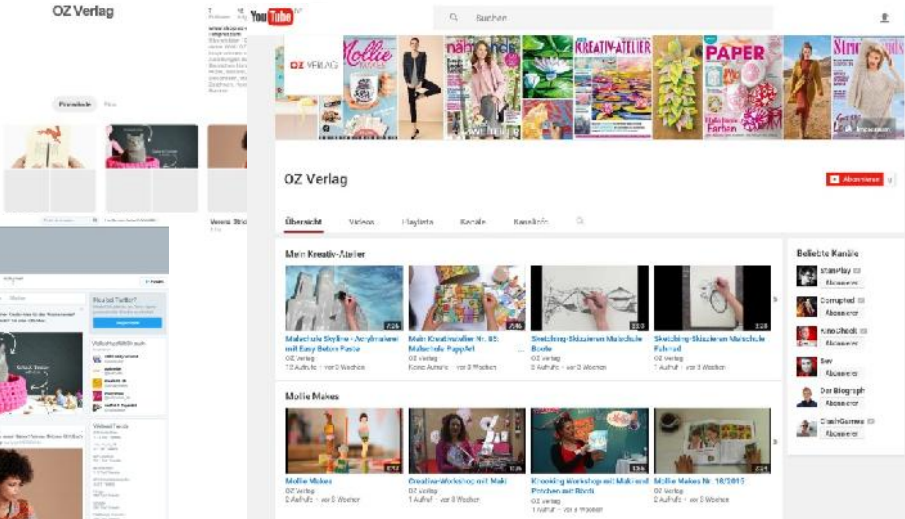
OZ Verlag

YouTube

Suchen

OZ VERLAG

Mollie

KREATIV-ATELIER

PAPER

OZ Verlag

Abonnieren

Übersicht Videos Playlists Kanäle Kanalinfo

Mein Kreativ-Atelier

Malschule Skyline - Acrylmalerei mit Easy Beton Paste
OZ Verlag
12 Aufrufe · vor 2 Wochen

Mein Kreativ-Atelier Nr. 85: Malschule Pappfelt
OZ Verlag
Keine Aufrufe · vor 3 Wochen

Sketching-Skizzieren Malschule Boote
OZ Verlag
2 Aufrufe · vor 2 Wochen

Sketching-Skizzieren Malschule Fahrrad
OZ Verlag
1 Aufruf · vor 3 Wochen

Mollie Makes

Mollie Makes
OZ Verlag
2 Aufrufe · vor 5 Wochen

Creative-Workshop mit Maki
OZ Verlag
1 Aufruf · vor 8 Wochen

Knooking Workshop mit Maki und Pinchen am Rock
OZ Verlag
1 Aufruf · vor 8 Wochen

Mollie Makes Nr. 10/2015
OZ Verlag
2 Aufrufe · vor 5 Wochen

Beliebte Kanäle

StanPlay
Abonnieren

Corrupted
Abonnieren

Knochenli
Abonnieren

Sev
Abonnieren

Der Biograph
Abonnieren

DashGames
Abonnieren

Pinnwände

Verena Strick

Neu bei Twitter?

Registrieren